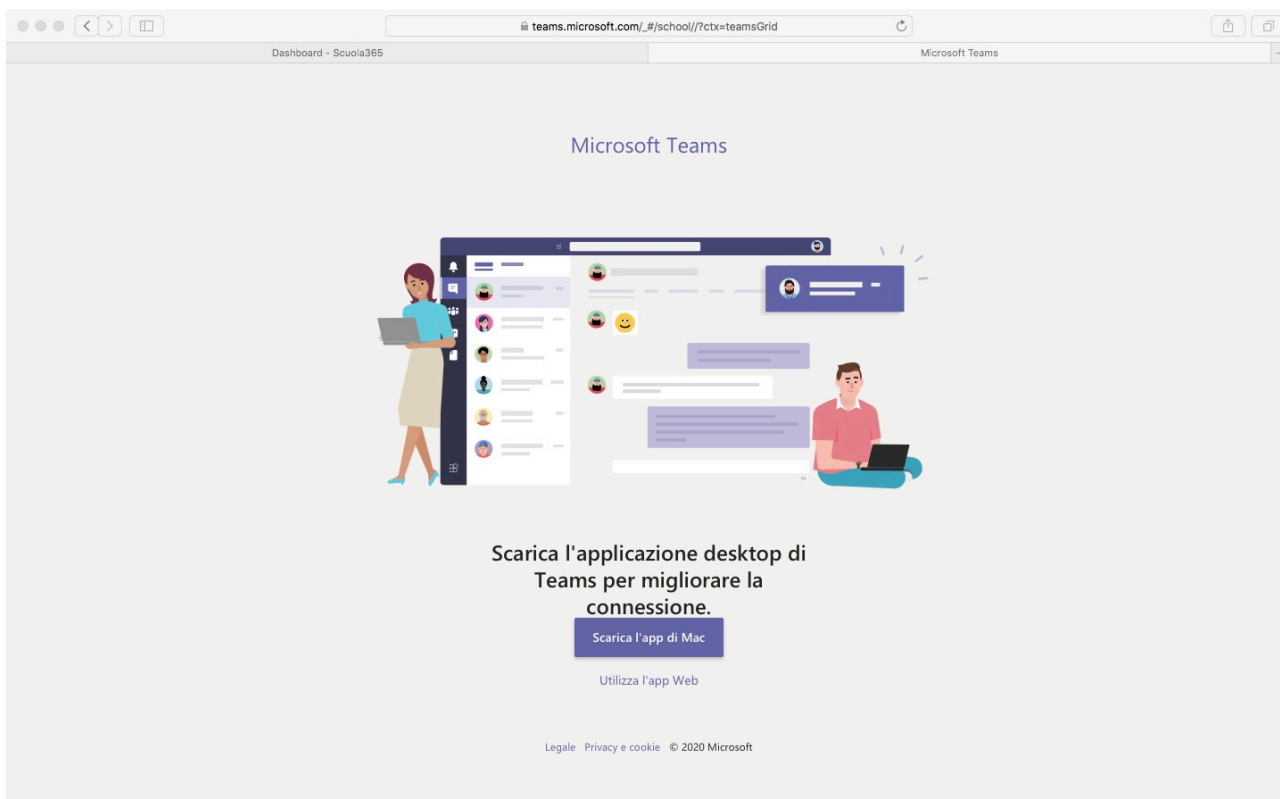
teams.microsoft.com/_#/school//?ctx=teamsGrid

Dashboard - Scuola365

Microsoft Teams

Microsoft Teams

Scarica l'applicazione desktop di Teams per migliorare la connessione.

Scarica l'app di Mac

Utilizza l'app Web

Legale Privacy e cookie © 2020 Microsoft